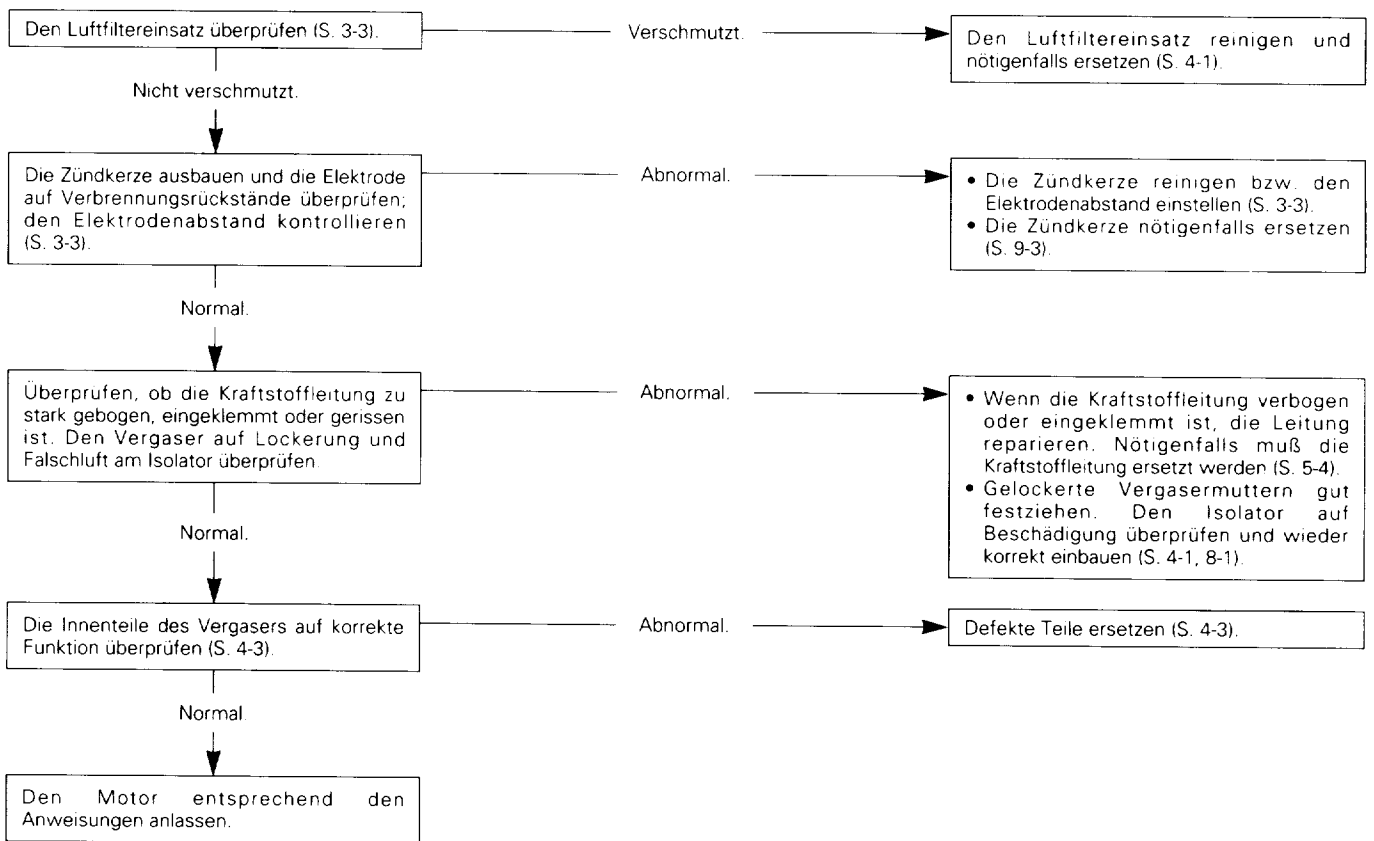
Den Luftfiltereinsatz überprüfen (S. 3-3).

Verschmutzt.

Den Luftfiltereinsatz reinigen und nötigenfalls ersetzen (S. 4-1).

Nicht verschmutzt.

Die Zündkerze ausbauen und die Elektrode auf Verbrennungsrückstände überprüfen; den Elektrodenabstand kontrollieren (S. 3-3).

Abnormal.

• Die Zündkerze reinigen bzw. den Elektrodenabstand einstellen (S. 3-3).
• Die Zündkerze nötigenfalls ersetzen (S. 9-3).

Normal.

Überprufen, ob die Kraftstoffleitung zu stark gebogen, eingeklemmt oder gerissen ist. Den Vergaser auf Lockerung und Falschluft am Isolator überprüfen.

Abnormal.

• Wenn die Kraftstoffleitung verbogen oder eingeklemmt ist, die Leitung reparieren. Nötigenfalls muß die Kraftstoffleitung ersetzt werden (S. 5-4).
• Gelockerte Vergasermuttern gut festziehen. Den Isolator auf Beschädigung überprüfen und wieder korrekt einbauen (S. 4-1, 8-1).

Normal.

Die Innenteile des Vergasers auf korrekte Funktion überprüfen (S. 4-3).

Abnormal.

Defekte Teile ersetzen (S. 4-3).

Normal.

Den Motor entsprechend den Anweisungen anlassen.